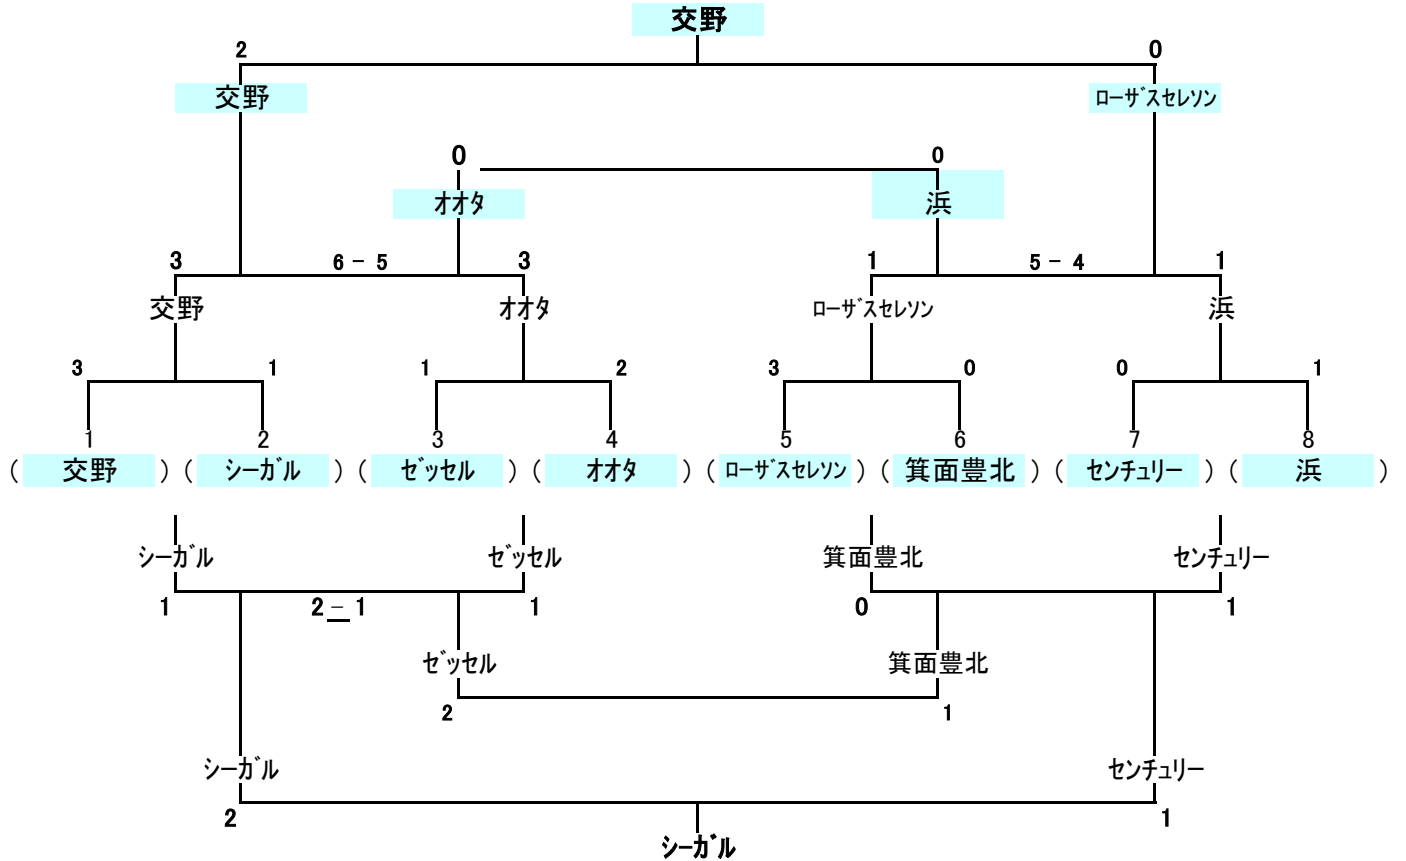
交野

2
0

交野
ローザ゙スセレソン

0
0

オオタ
浜

3
6 － 5
3
1
5 － 4
1

交野
オオタ
ローザ゙スセレソン
浜

3
1
1
2
3
0
0
1

1
2
3
4
5
6
7
8

（ 交野 ）（ シーガ゙ル ）（ ゼ゙ッセル ）（ オオタ ）（ ローザ゙スセレソン ）（ 箕面豊北 ）（ センチュリー ）（ 浜 ）

シーガ゙ル
ゼ゙ッセル
箕面豊北
センチュリー

1
2 – 1
1
0
1

ゼ゙ッセル
箕面豊北

2
1

シーガ゙ル
センチュリー

2
1

シーガ゙ル